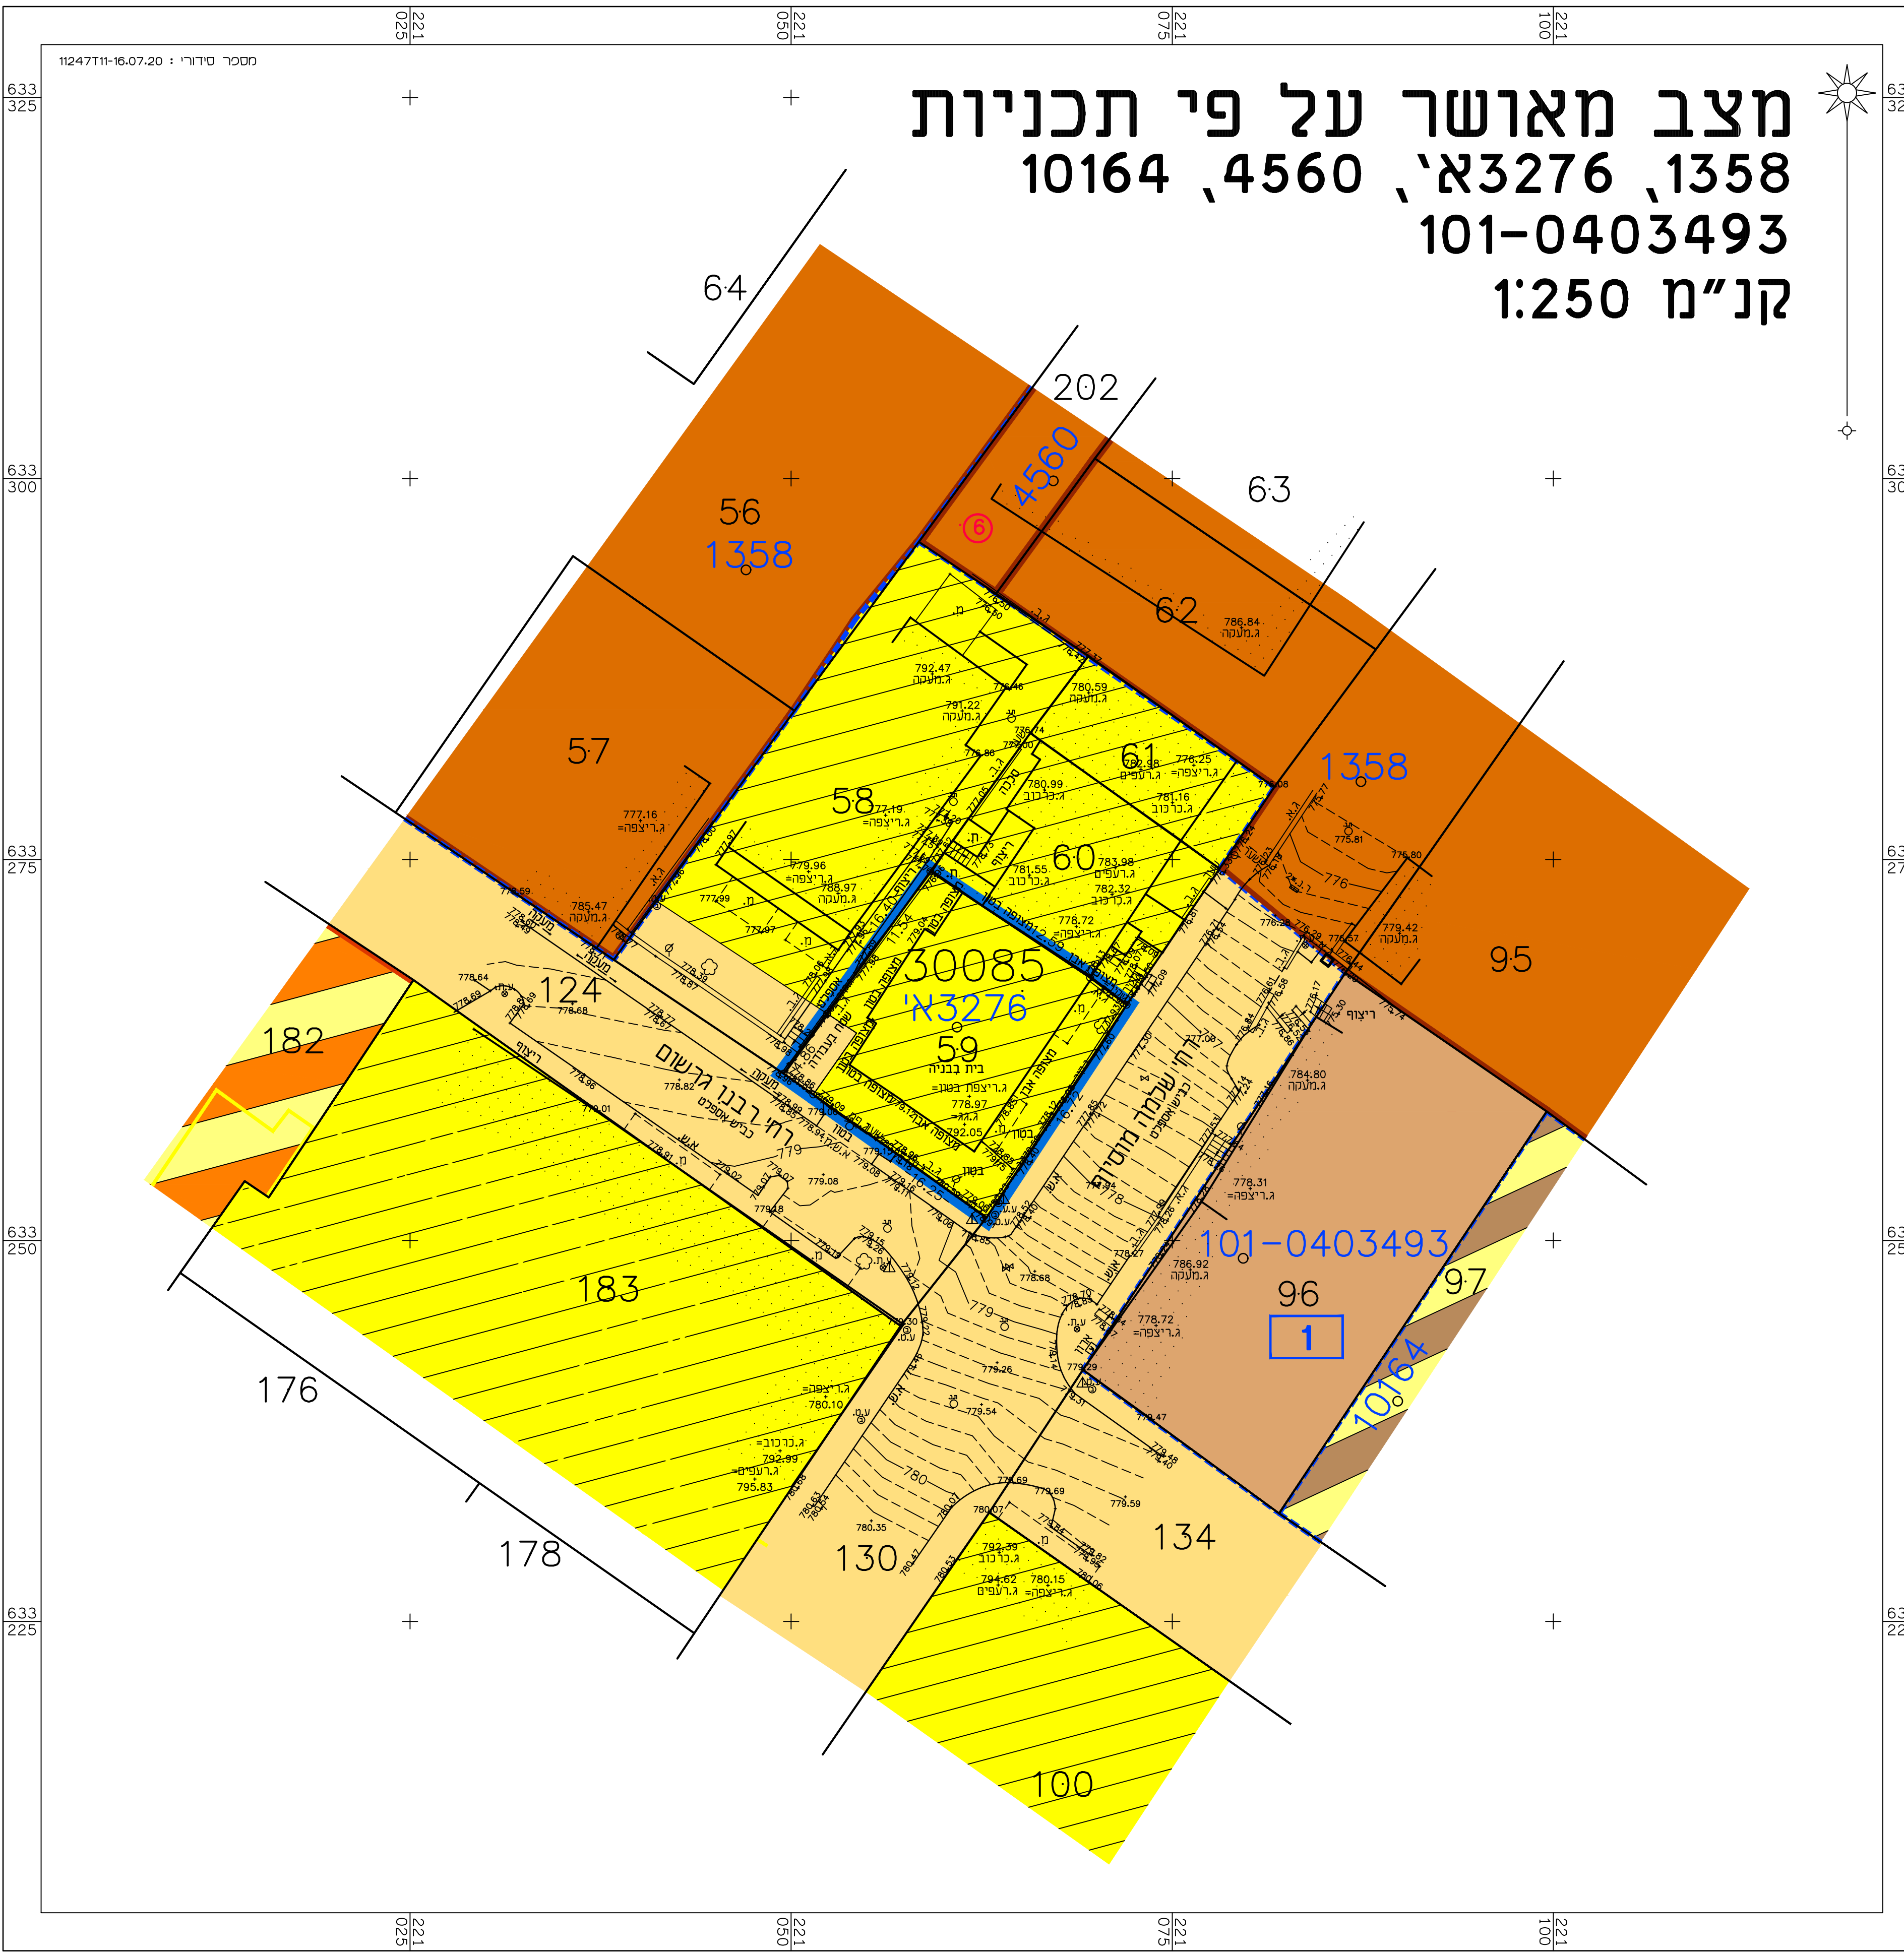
מספר סידורי : 11247T11-16.07.20

מצב מאושר על פי תכניות
1358, 3276א', 4560, 10164
101-0403493
קנ"מ 1:250

221 025
221 050
221 075
221 100

633 325
633 300
633 275
633 250
633 225

64
202
4560
63
56
1358
62
57
58
61
1358
60
30085
3276א'
59
בית בבניה
124
182
רח' רבנו גרשום
רח' שלמה מוסיוף
95
183
101-0403493
96
1
97
10164
176
178
130
134
100